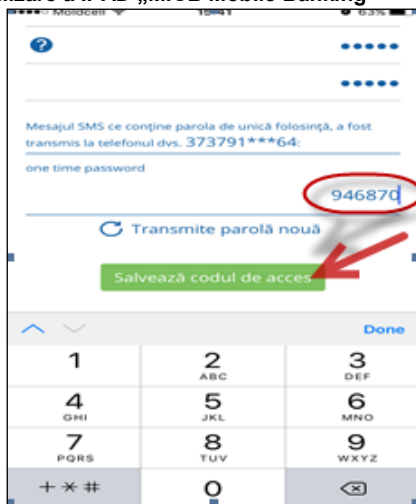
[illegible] „MICB Mobile Banking”

Moldcell 15:41 63%

?

••••••

••••••

Mesajul SMS ce conține parola de unică folosință, a fost transmis la telefonul dvs. 373791***64:

one time password

946870

Transmite parolă nouă

Salvează codul de acces

Done

1

2 ABC

3 DEF

4 GHI

5 JKL

6 MNO

7 PQRS

8 TUV

9 WXYZ

+ * #

0